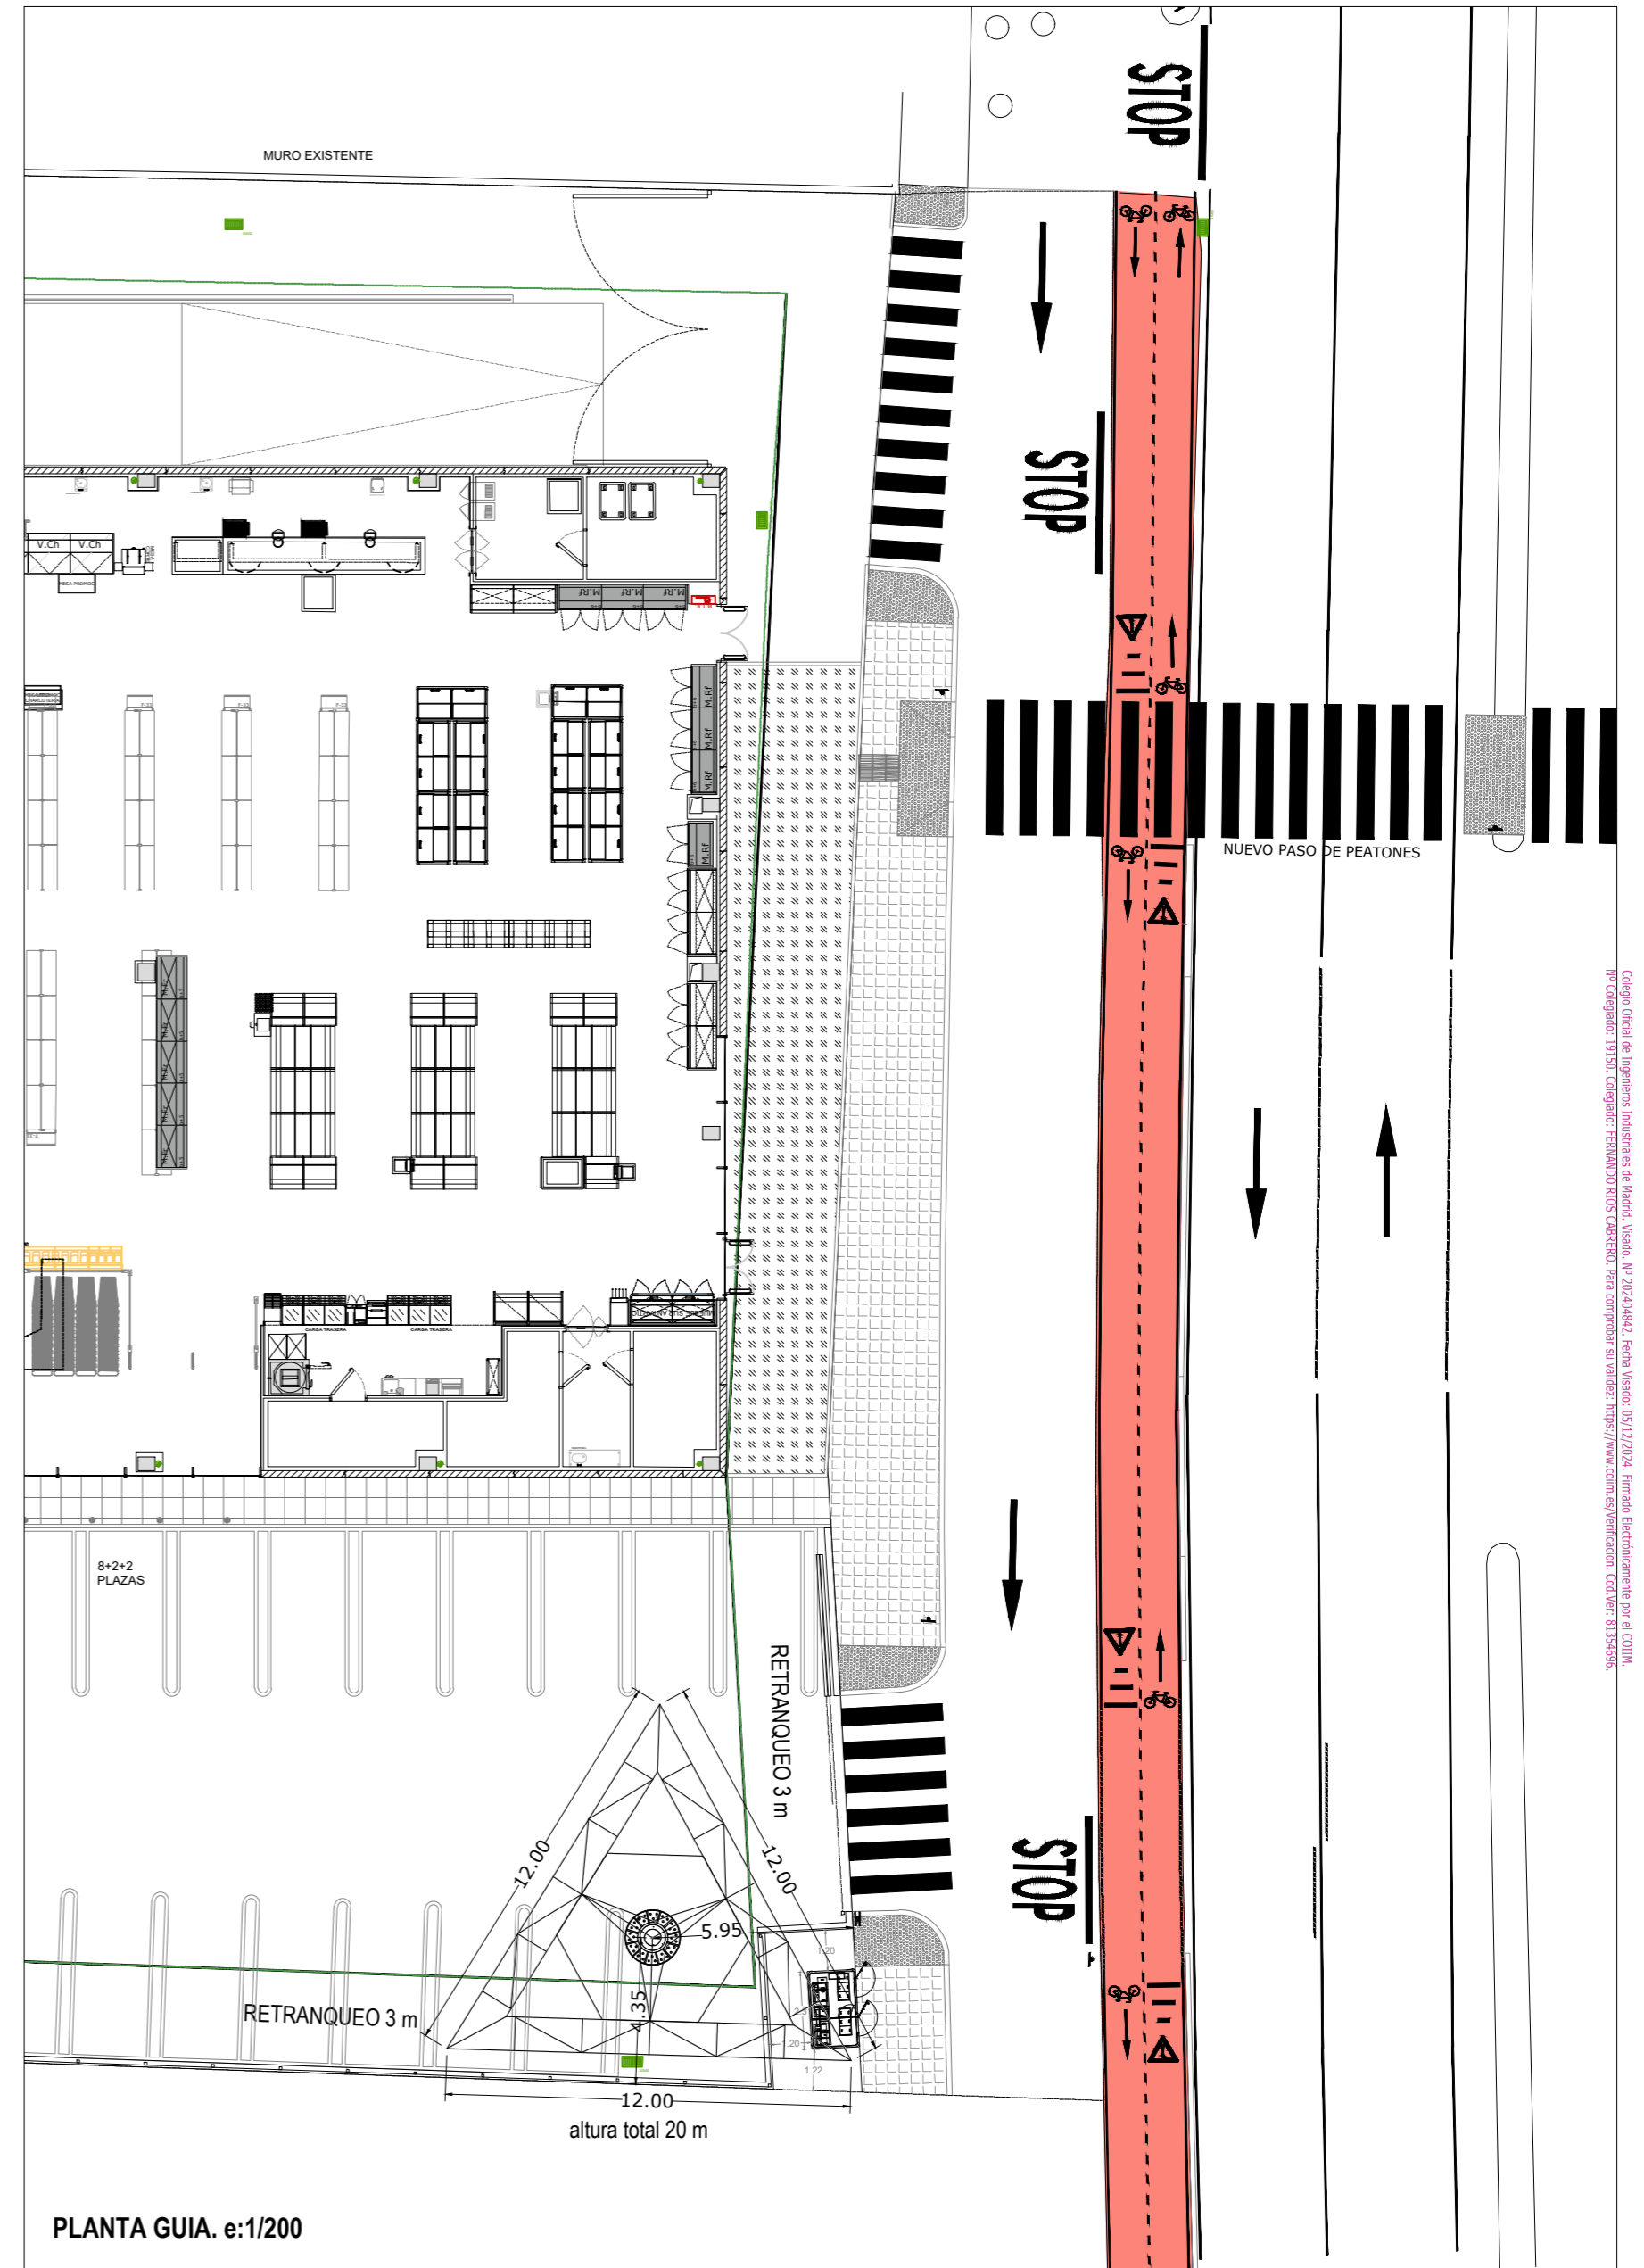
MURO EXISTENTE

STOP

STOP

V.Ch
V.Ch

M.RF
M.RF
M.RF

M.RF
M.RF
M.RF
M.RF

NUEVO PASO DE PEATONES

CARGA TRASERA
CARGA TRASERA

8+2+2
PLAZAS

RETRANQUEO 3 m

12.00
12.00
5.95
4.35

RETRANQUEO 3 m

STOP

12.00
altura total 20 m

PLANTA GUIA. e:1/200

Colegio Oficial de Ingenieros Industriales de Madrid. Visado. Nº 202404842. Fecha Visado: 05/12/2024. Firmado Electrónicamente por el COIIM. Nº Colegiado: 19150. Colegiado: FERNANDO RIOS CABRERO. Para comprobar su validez: https://www.coiim.es/Verificacion. Cod.Ver: 8135469.